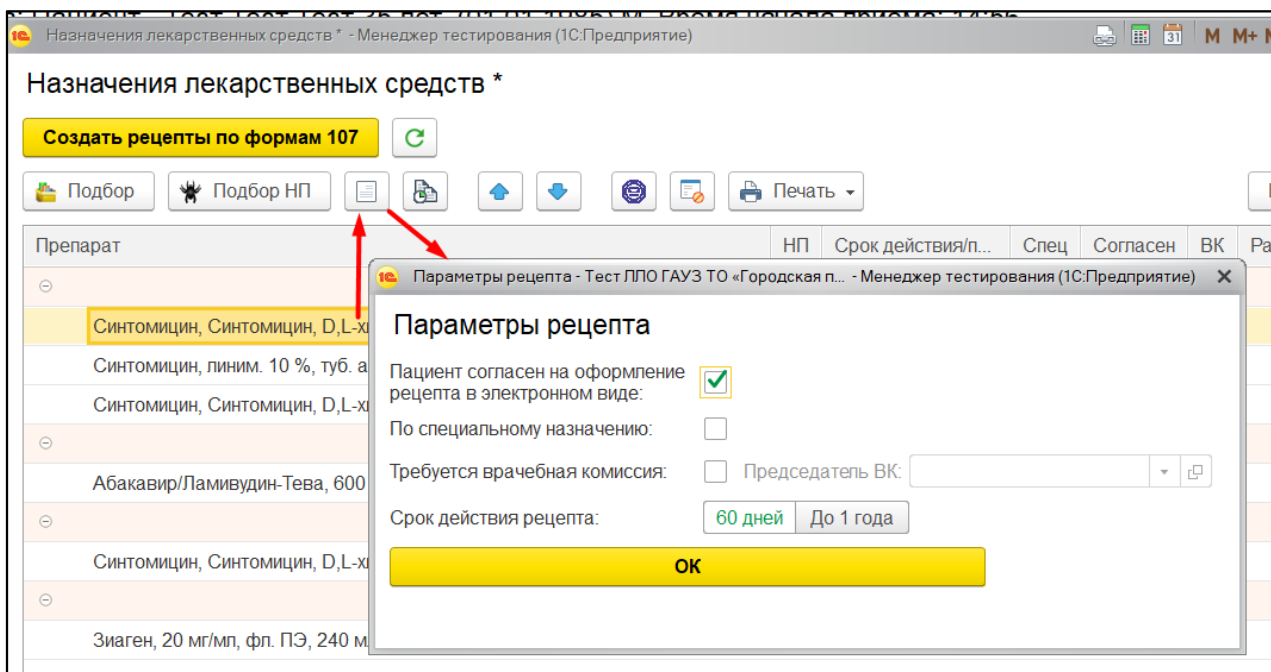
Назначения лекарственных средств * - Менеджер тестирования (1С:Предприятие)

M M+

Назначения лекарственных средств *

Создать рецепты по формам 107

Подбор
Подбор НП
Печать

| Препарат | НП | Срок действия/п... | Спец | Согласен | ВК | Ра |
|---|---|---|---|---|---|---|
| Синтомицин, Синтомицин, D,L-х | | | | | | |
| Синтомицин, линим. 10 %, туб. а | | | | | | |
| Синтомицин, Синтомицин, D,L-х | | | | | | |
| Абакавир/Ламивудин-Тева, 600 | | | | | | |
| Синтомицин, Синтомицин, D,L-х | | | | | | |
| Зиаген, 20 мг/мл, фл. ПЭ, 240 м | | | | | | |

Параметры рецепта - Тест ЛЛО ГАУЗ ТО «Городская п... - Менеджер тестирования (1С:Предприятие)

Параметры рецепта

Пациент согласен на оформление рецепта в электронном виде:

По специальному назначению:

Требуется врачебная комиссия:
Председатель ВК:

Срок действия рецепта:
60 дней
До 1 года

OK